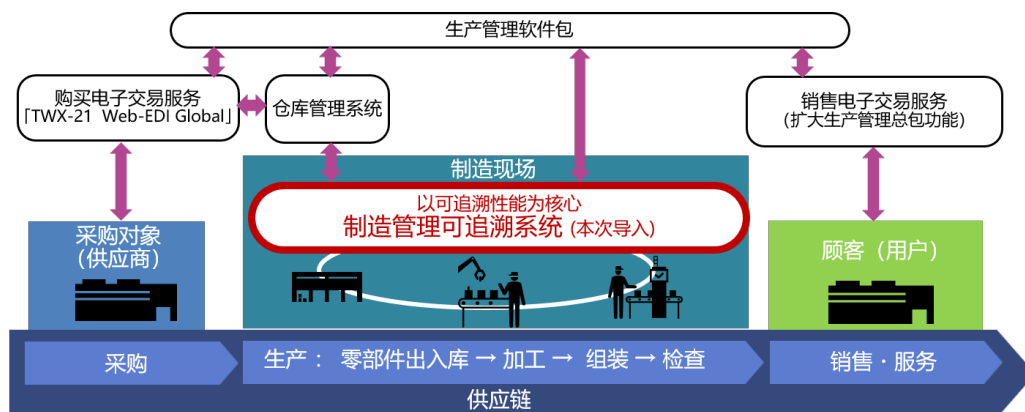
生产管理软件包

购买电子交易服务
「TWX-21 Web-EDI Global」

仓库管理系统

销售电子交易服务
（扩大生产管理总包功能）

制造现场

以可追溯性能为核心
制造管理可追溯系统（本次导入）

采购对象
（供应商）

顾客（用户）

采购

生产： 零部件出入库 → 加工 → 组装 → 检查

销售・服务

供应链